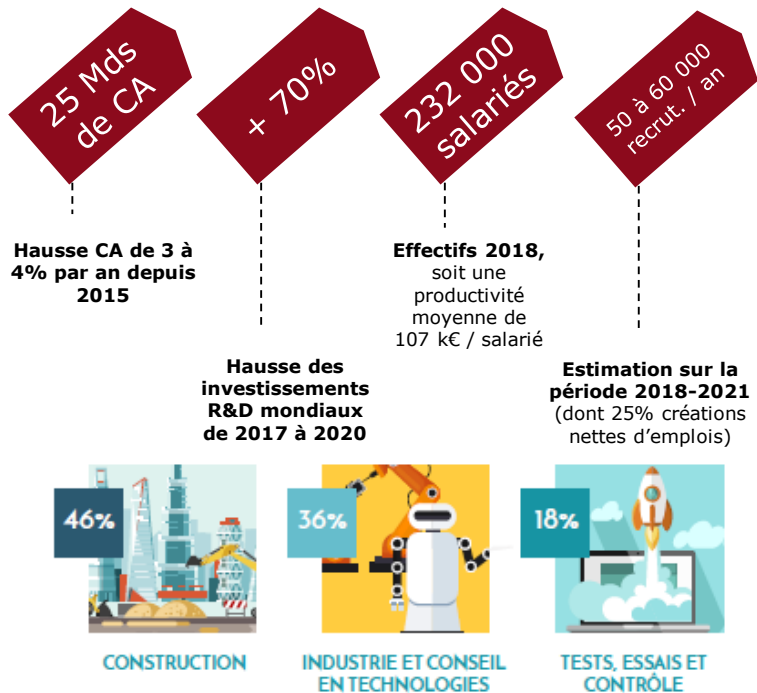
25 Mds de CA

+ 70%

232 000 salariés

50 à 60 000 recrut. / an

Hausse CA de 3 à 4% par an depuis 2015

Hausse des investissements R&D mondiaux de 2017 à 2020

Effectifs 2018, soit une productivité moyenne de 107 k€ / salarié

Estimation sur la période 2018-2021 (dont 25% créations nettes d'emplois)

46%

CONSTRUCTION

36%

INDUSTRIE ET CONSEIL EN TECHNOLOGIES

18%

TESTS, ESSAIS ET CONTRÔLE